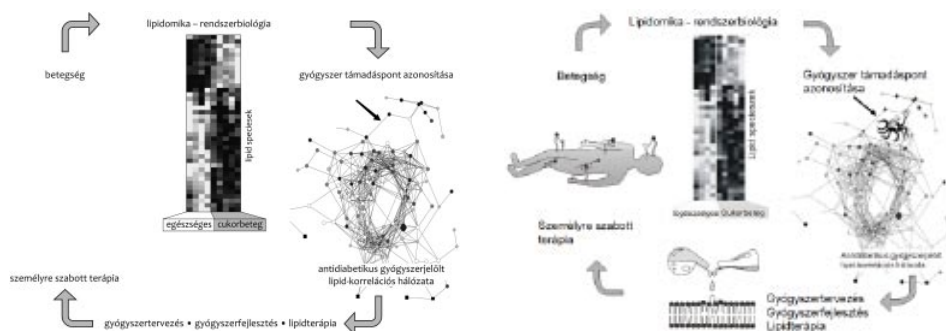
lipidomika – rendszerbiológia

betegség

gyógyszer támadáspont azonosítása

lipid speciesek

egészséges

cukorbeteg

antidiabetikus gyógyszerjelölt lipid-korrelációs hálózata

személyre szabott terápia

gyógyszertervezés • gyógyszerfejlesztés • lipidterápia

Lipidomika - rendszerbiológia

Betegség

Gyógyszer támadáspont azonosítása

Lipid speciesek

Egészséges Cukorbeteg

Személyre szabott terápia

Antidiabetikus gyógyszerjelölt lipid-korrelációs hálózata

Gyógyszertervezés
Gyógyszerfejlesztés
Lipidterápia